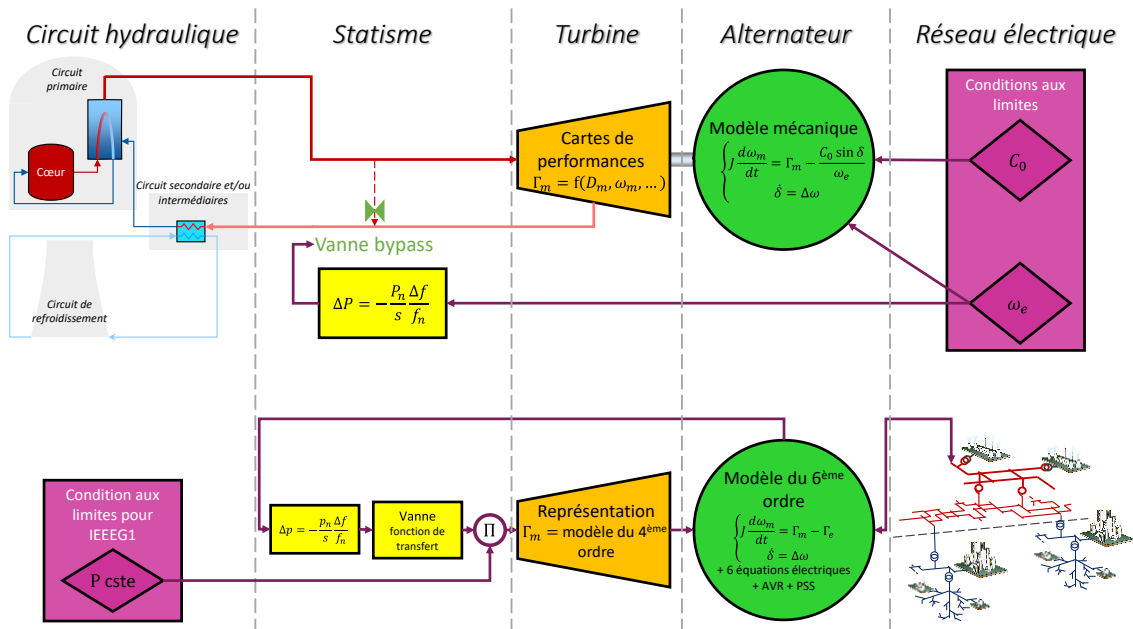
Circuit hydraulique

Statisme

Turbine

Alternateur

Réseau électrique

Circuit primaire

Cœur

Circuit secondaire et/ou intermédiaires

Circuit de refroidissement

Cartes de performances $\Gamma_m = \mathrm{f}(D_m, \omega_m, \ldots)$

Modèle mécanique
$\begin{cases} J\frac{d\omega_m}{dt} = \Gamma_m - \frac{C_0 \sin\delta}{\omega_e} \\ \dot{\delta} = \Delta\omega \end{cases}$

Conditions aux limites

$C_0$

$\omega_e$

Vanne bypass

$\Delta P = -\frac{P_n}{s}\frac{\Delta f}{f_n}$

Condition aux limites pour IEEEG1

P cste

$\Delta p = -\frac{p_n}{s}\frac{\Delta f}{f_n}$

Vanne fonction de transfert

$\Pi$

Représentation $\Gamma_m$ = modèle du 4$^{ème}$ ordre

Modèle du 6$^{ème}$ ordre
$\begin{cases} J\frac{d\omega_m}{dt} = \Gamma_m - \Gamma_e \\ \dot{\delta} = \Delta\omega \end{cases}$
+ 6 équations électriques
+ AVR + PSS